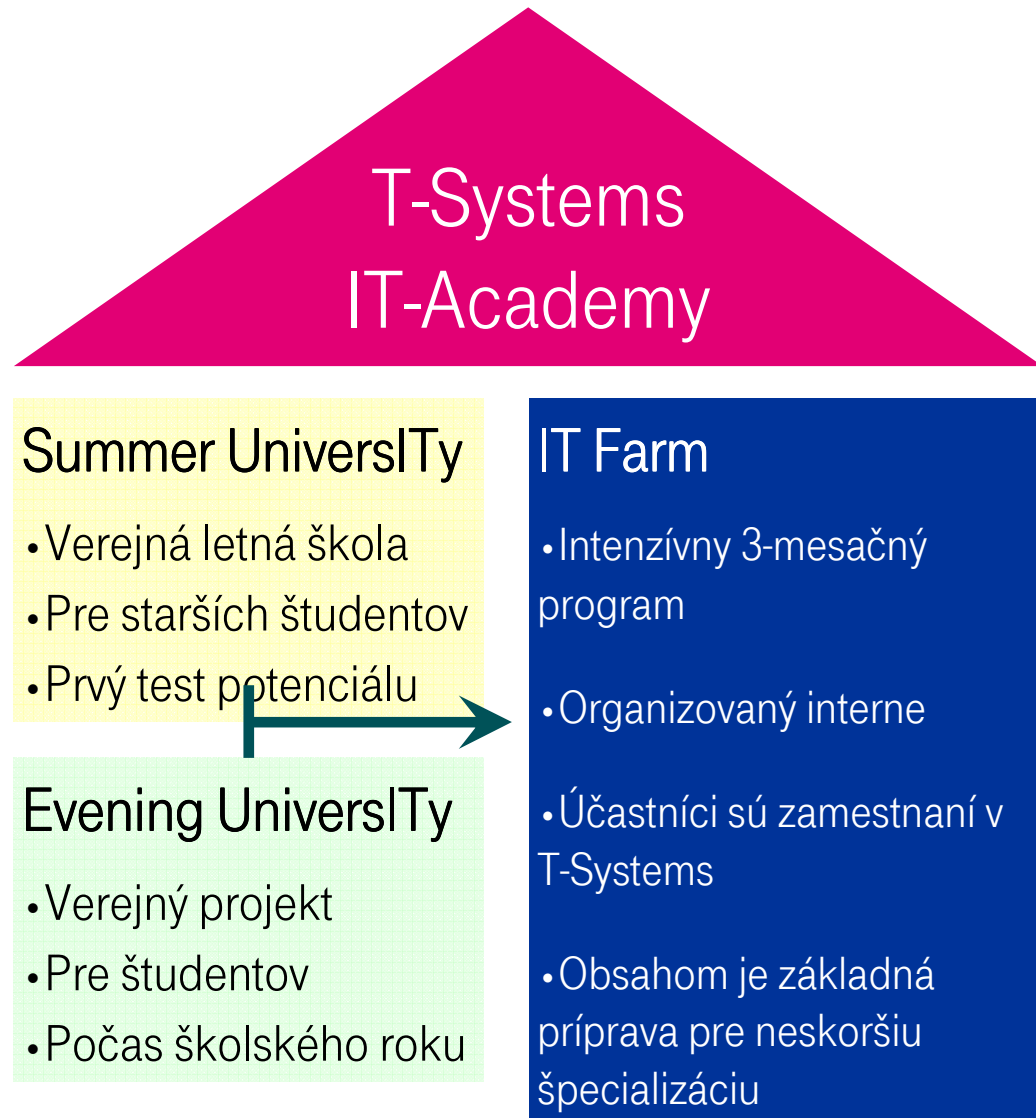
T-Systems
IT-Academy

Summer UniversITy

•Verejná letná škola
•Pre starších študentov
•Prvý test potenciálu

Evening UniversITy

•Verejný projekt
•Pre študentov
•Počas školského roku

IT Farm

•Intenzívny 3-mesačný program

•Organizovaný interne

•Účastníci sú zamestnaní v T-Systems

•Obsahom je základná príprava pre neskoršiu špecializáciu